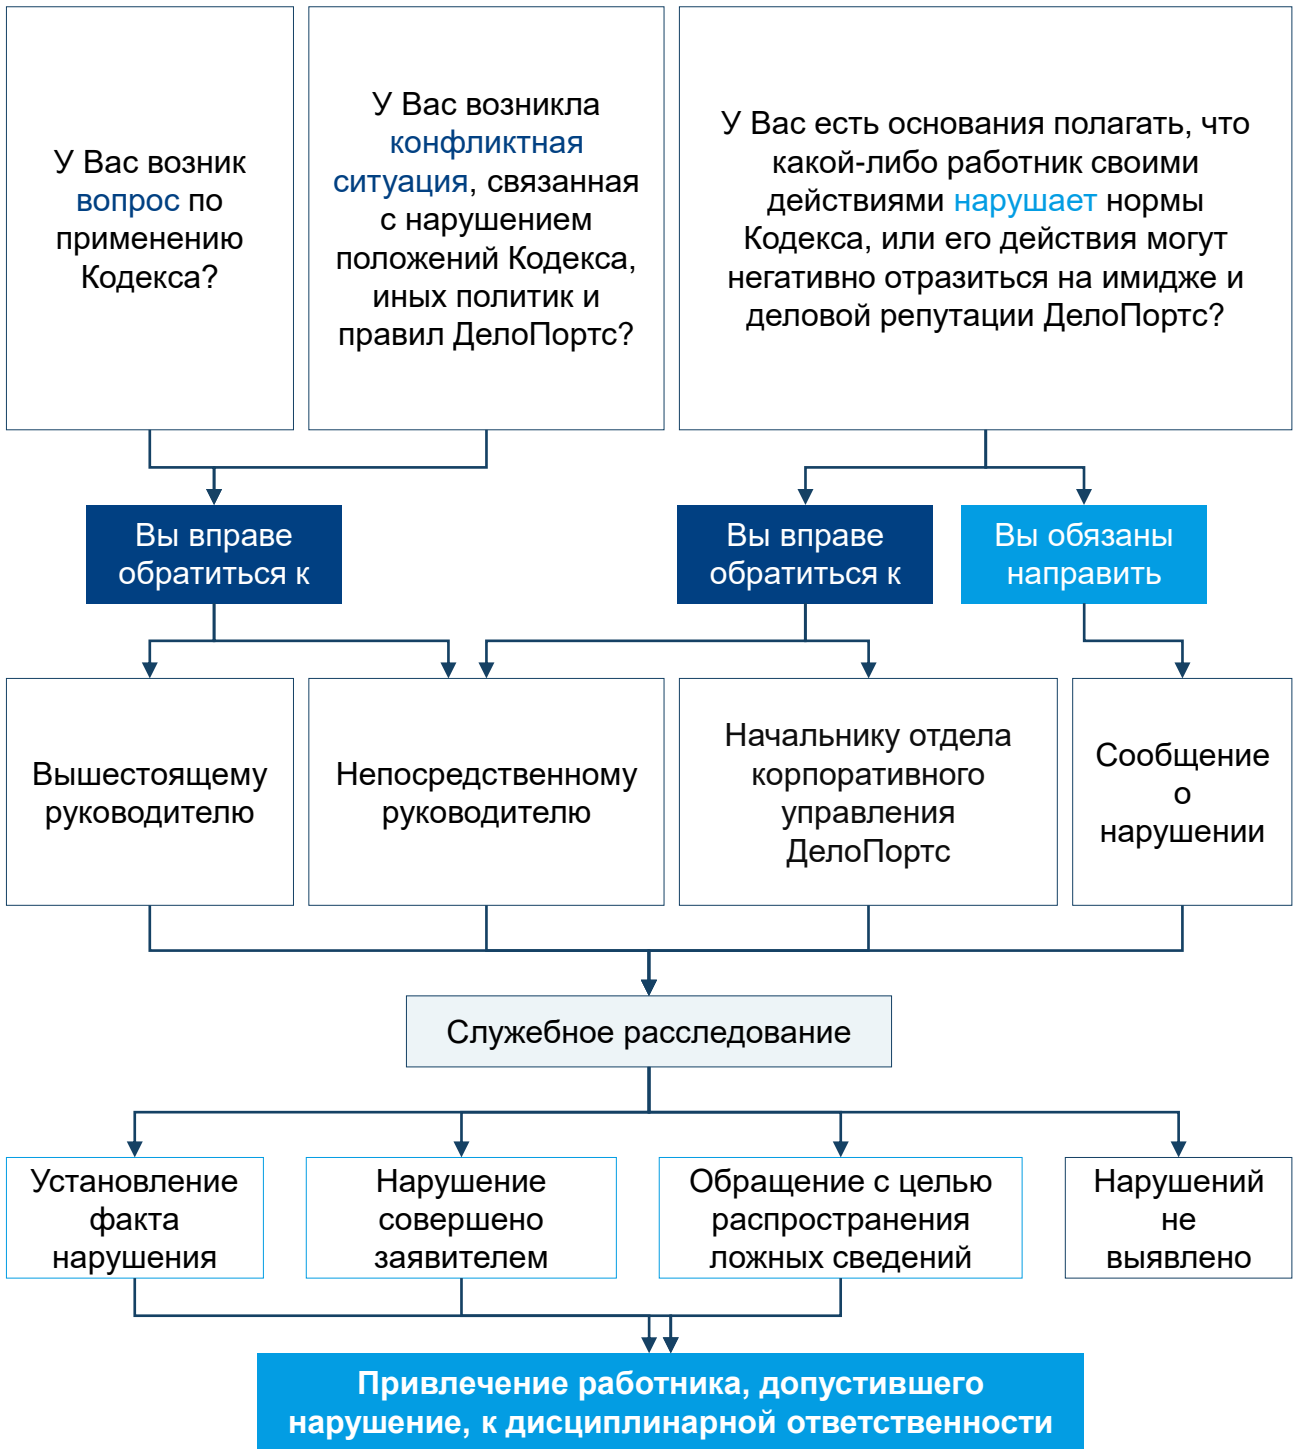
У Вас возник вопрос по применению Кодекса?

У Вас возникла конфликтная ситуация, связанная с нарушением положений Кодекса, иных политик и правил ДелоПортс?

У Вас есть основания полагать, что какой-либо работник своими действиями нарушает нормы Кодекса, или его действия могут негативно отразиться на имидже и деловой репутации ДелоПортс?

Вы вправе обратиться к

Вы вправе обратиться к

Вы обязаны направить

Вышестоящему руководителю

Непосредственному руководителю

Начальнику отдела корпоративного управления ДелоПортс

Сообщение о нарушении

Служебное расследование

Установление факта нарушения

Нарушение совершено заявителем

Обращение с целью распространения ложных сведений

Нарушений не выявлено

Привлечение работника, допустившего нарушение, к дисциплинарной ответственности